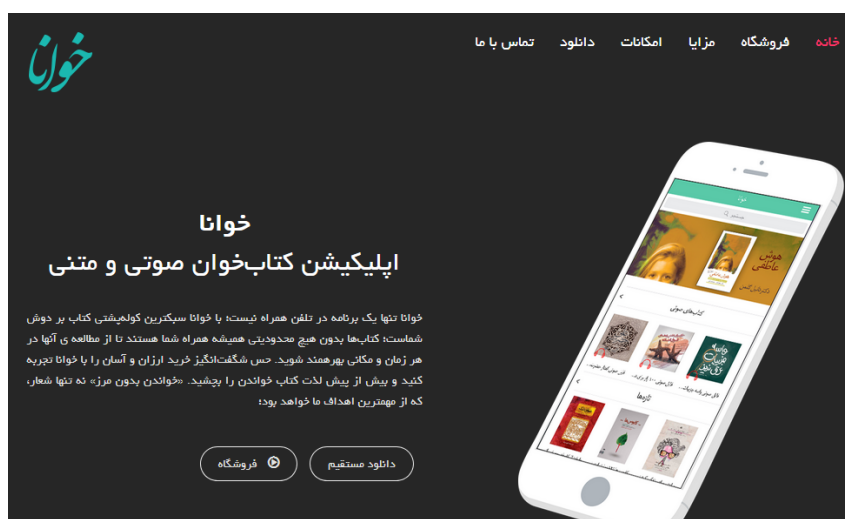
خوانا

خانه فروشگاه مزایا امکانات دانلود تماس با ما

خوانا
اپلیکیشن کتاب‌خوان صوتی و متنی

خوانا تنها یک برنامه در تلفن همراه نیست؛ با خوانا سبکترین کولەپشتی کتاب بر دوش شماست؛ کتاب‌ها بدون هیچ محدودیتی همیشه همراه شما هستند تا از مطالعه ی آنها در هر زمان و مکانی بهرەمند شوید. حس شگفت‌انگیز خرید ارزان و آسان را با خوانا تجربه کنید و بیش از پیش لذت کتاب خواندن را بچشید. «خواندن بدون مرز» نه تنها شعار، که از مهمترین اهداف ما خواهد بود؛

دانلود مستقیم
فروشگاه

هوس عاطفی
کتاب‌های صوتی
تازه‌ها